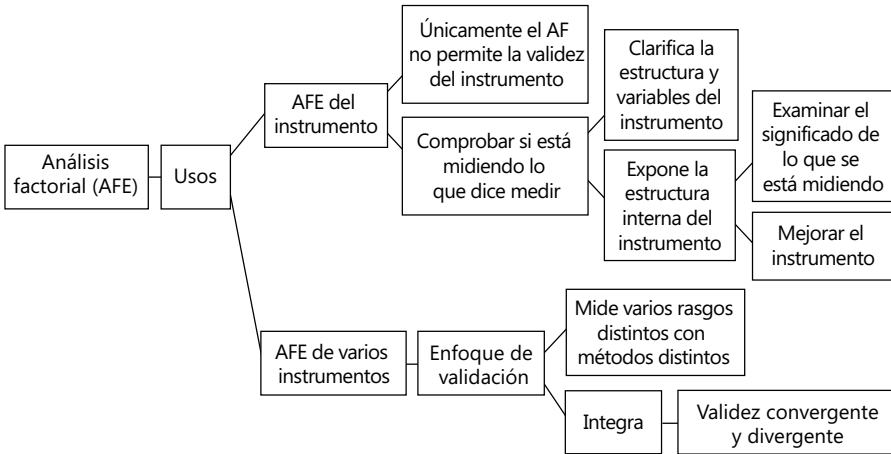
Análisis factorial (AFE)

Usos

AFE del instrumento

Únicamente el AF no permite la validez del instrumento

Comprobar si está midiendo lo que dice medir

Clarifica la estructura y variables del instrumento

Expone la estructura interna del instrumento

Examinar el significado de lo que se está midiendo

Mejorar el instrumento

AFE de varios instrumentos

Enfoque de validación

Mide varios rasgos distintos con métodos distintos

Integra

Validez convergente y divergente